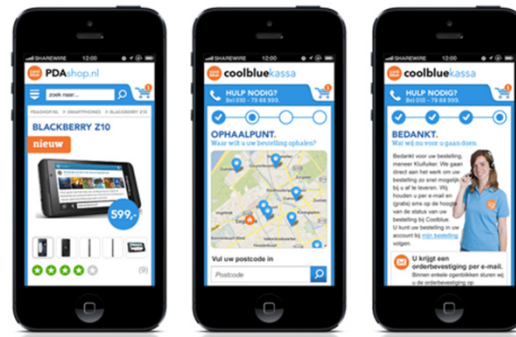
SHAREWIRE 12:00

PDAshop.nl

zoek naar...

BLACKBERRY Z10

nieuw

599,-

(9)

SHAREWIRE 12:00

coolbluekassa

HULP NODIG?
Bel 010 - 79 88 999.

OPHAALPUNT.
Waar wil u uw bestelling ophalen?

Vul uw postcode in

Postcode

SHAREWIRE 12:00

coolbluekassa

HULP NODIG?
Bel 010 - 79 88 999.

BEDANKT.
Wat wij nu voor u gaan doen.

Bedankt voor uw bestelling, meneer Kluifukker. We gaan direct aan het werk om uw bestelling zo snel mogelijk bij u af te leveren. Wij houden u per e-mail en (gratis) sms op de hoogte van de status van uw bestelling bij Coolblue. U kunt uw bestelling volgen via mijn bestelling.

U krijgt een orderbevestiging per e-mail.
Binnen enkele ogenblikken sturen wij u de orderbevestiging per